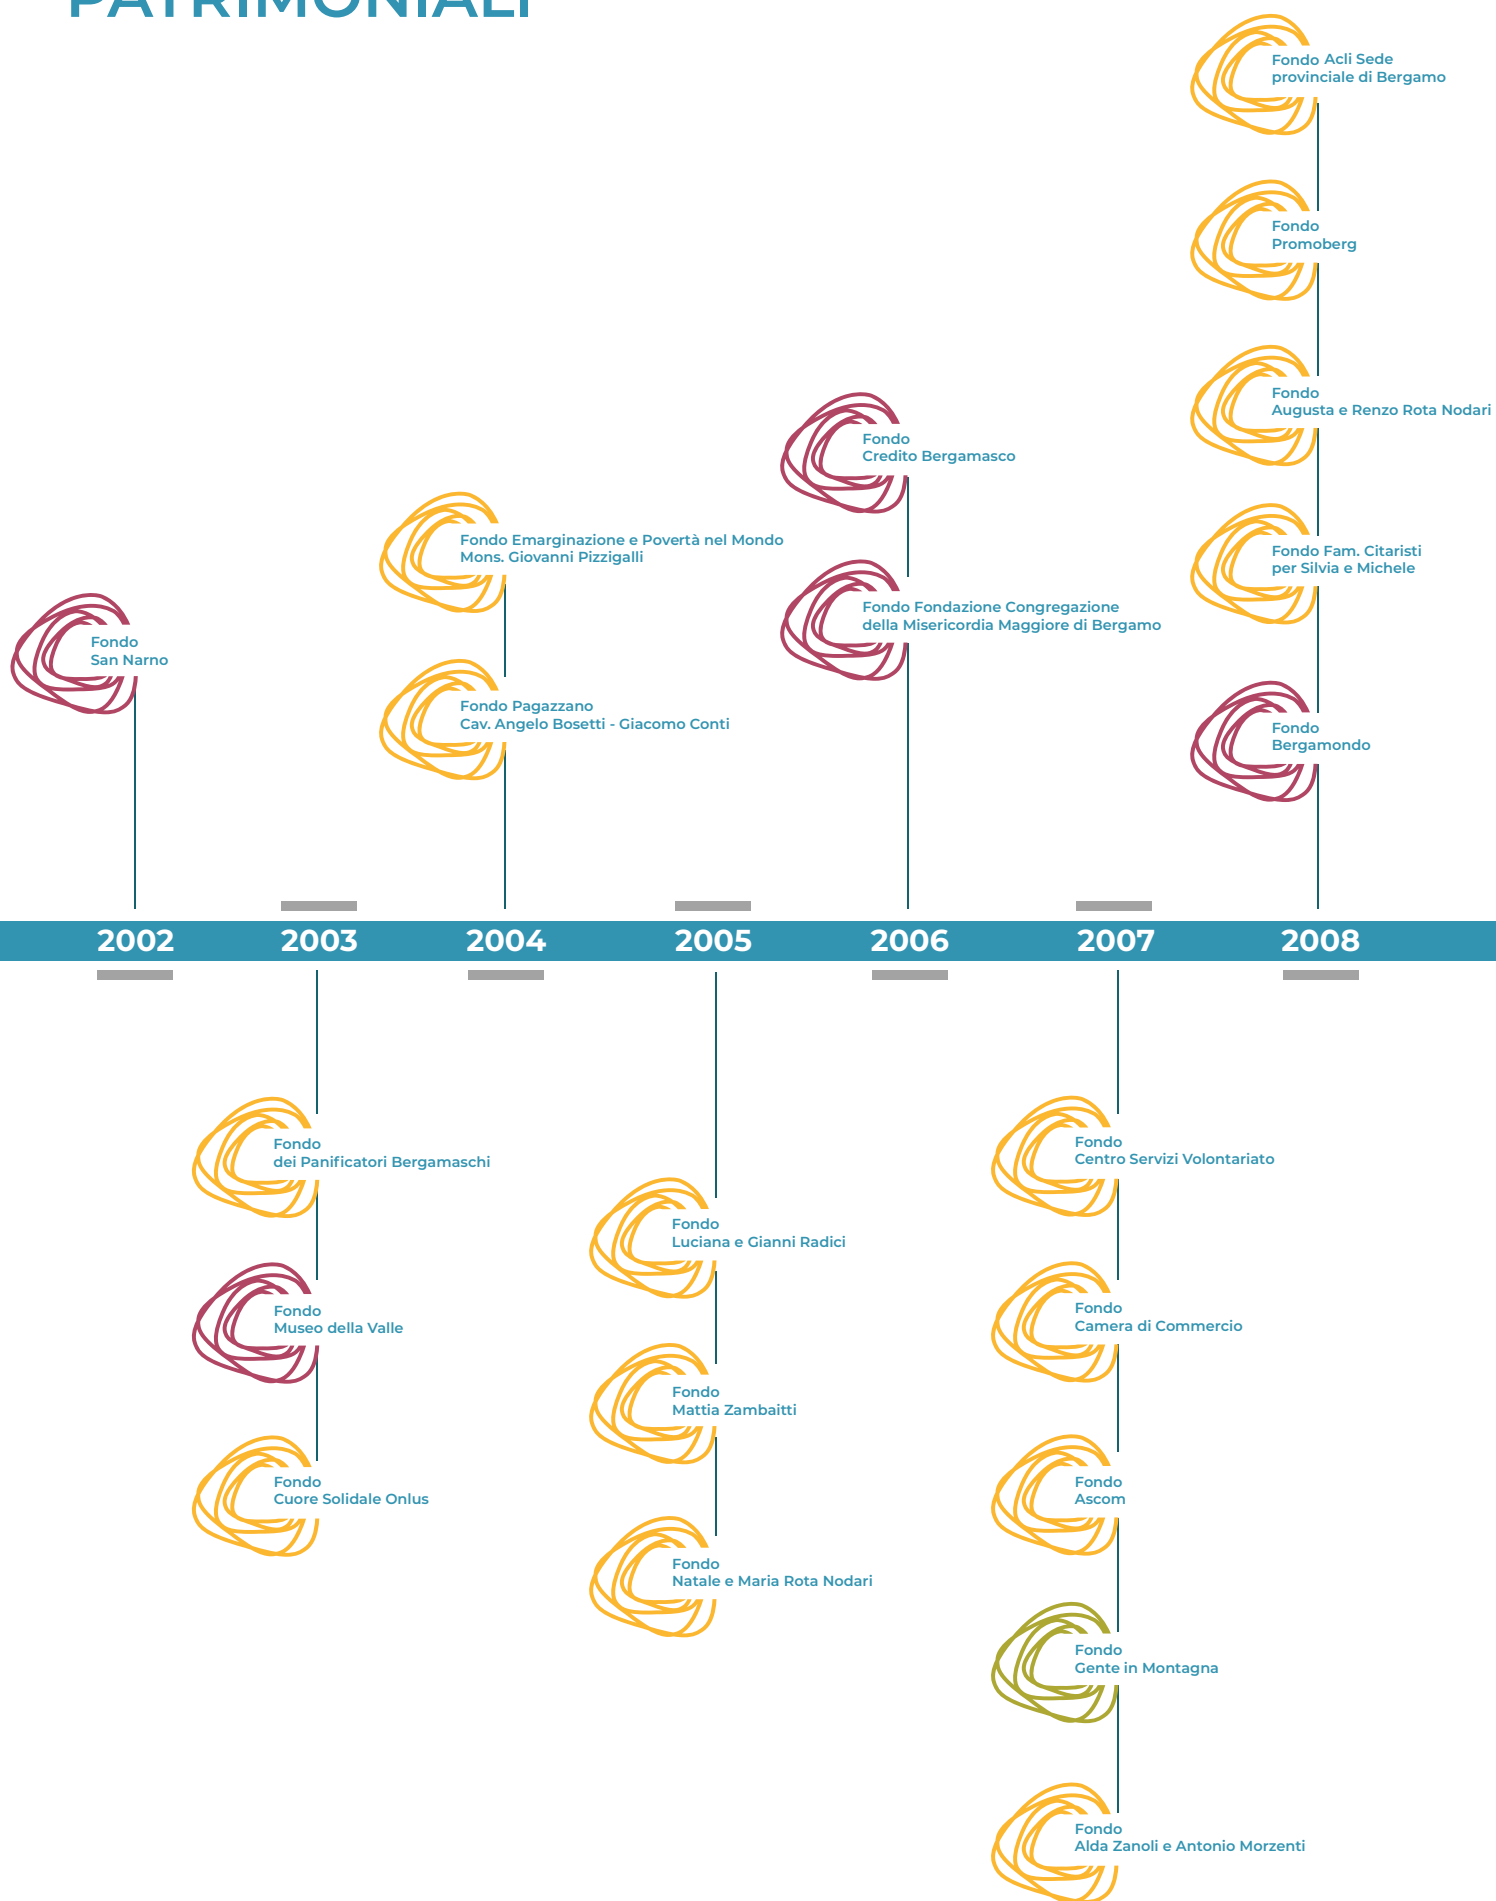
PATRIMONIALI

Fondo Acli Sede provinciale di Bergamo

Fondo Promoberg

Fondo Augusta e Renzo Rota Nodari

Fondo Credito Bergamasco

Fondo Emarginazione e Povertà nel Mondo Mons. Giovanni Pizzigalli

Fondo Fam. Citaristi per Silvia e Michele

Fondo Fondazione Congregazione della Misericordia Maggiore di Bergamo

Fondo San Narno

Fondo Pagazzano Cav. Angelo Bosetti - Giacomo Conti

Fondo Bergamondo

2002 2003 2004 2005 2006 2007 2008

Fondo dei Panificatori Bergamaschi

Fondo Centro Servizi Volontariato

Fondo Luciana e Gianni Radici

Fondo Museo della Valle

Fondo Camera di Commercio

Fondo Mattia Zambaitti

Fondo Cuore Solidale Onlus

Fondo Ascom

Fondo Natale e Maria Rota Nodari

Fondo Gente in Montagna

Fondo Alda Zanoli e Antonio Morzenti